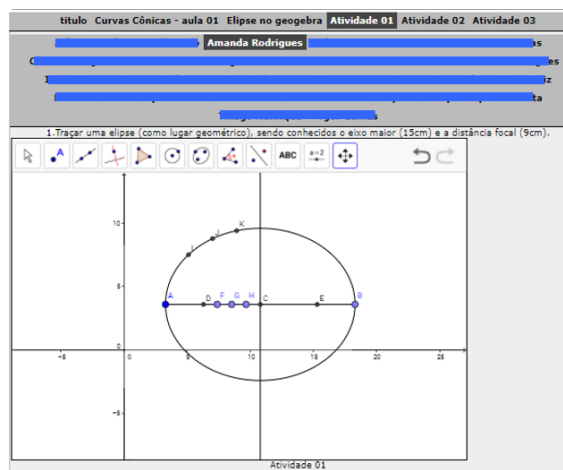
titulo Curvas Cônicas - aula 01 Elipse no geogebra Atividade 01 Atividade 02 Atividade 03

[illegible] Amanda Rodrigues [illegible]s

C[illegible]es

I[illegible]iz

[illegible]ta

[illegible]

1.Traçar uma elipse (como lugar geométrico), sendo conhecidos o eixo maior (15cm) e a distância focal (9cm).

ABC

a=2

10

5

0

-5

5

10

15

20

25

K

J

I

A

D

F

G

H

C

E

B

Atividade 01